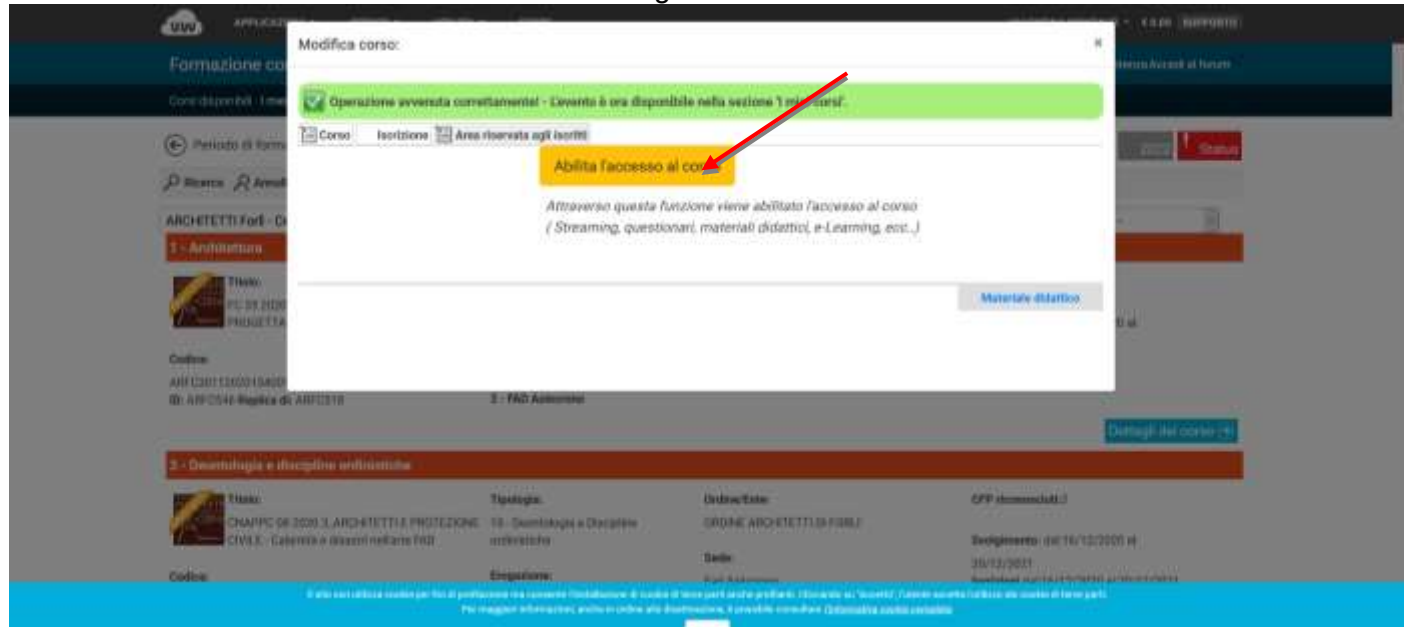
Modifica corso:

×

Operazione avvenuta correttamente! - L'evento è ora disponibile nella sezione 'I miei corsi'.

Corso | Iscrizione | Area riservata agli iscritti

Abilita l'accesso al corso

Attraverso questa funzione viene abilitato l'accesso al corso
( Streaming, questionari, materiali didattici, e-Learning, ecc..)

Materiale didattico

Formazione co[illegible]

Periodo di form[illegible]

Ricerca

ARCHITETTI Forlì - C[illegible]

1 - Architettura

Titolo:

Codice:

ID: ARFC546 Replica di: ARFC518

2 - FAD Asincrona

Dettagli del corso (+)

Status

2 - Deontologia e discipline ordinistiche

Titolo:
CNAPPC 08 2020 3_ARCHITETTI E PROTEZIONE CIVILE - Calamità e disastri naturali FAD

Tipologia:
10 - Deontologia e Discipline ordinistiche

Ordine/Ente:
ORDINE ARCHITETTI DI FORLI'

CFP riconosciuti: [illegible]

Svolgimento: dal 16/12/2020 al 20/12/2021

Codice:

Erogazione:

Sede:

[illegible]